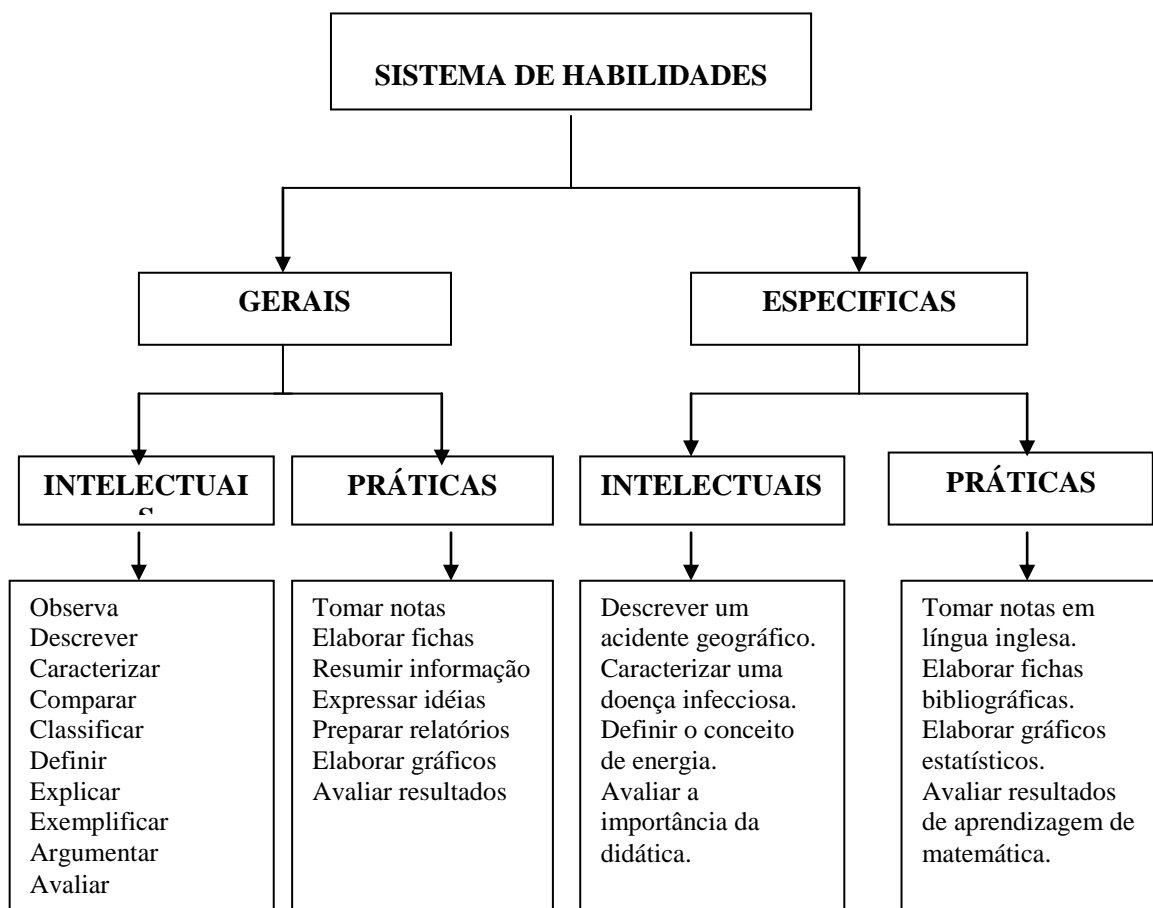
SISTEMA DE HABILIDADES

GERAIS

ESPECIFICAS

INTELECTUAIS

PRÁTICAS

INTELECTUAIS

PRÁTICAS

Observa
Descrever
Caracterizar
Comparar
Classificar
Definir
Explicar
Exemplificar
Argumentar
Avaliar

Tomar notas
Elaborar fichas
Resumir informação
Expressar idéias
Preparar relatórios
Elaborar gráficos
Avaliar resultados

Descrever um acidente geográfico.
Caracterizar uma doença infecciosa.
Definir o conceito de energia.
Avaliar a importância da didática.

Tomar notas em língua inglesa.
Elaborar fichas bibliográficas.
Elaborar gráficos estatísticos.
Avaliar resultados de aprendizagem de matemática.